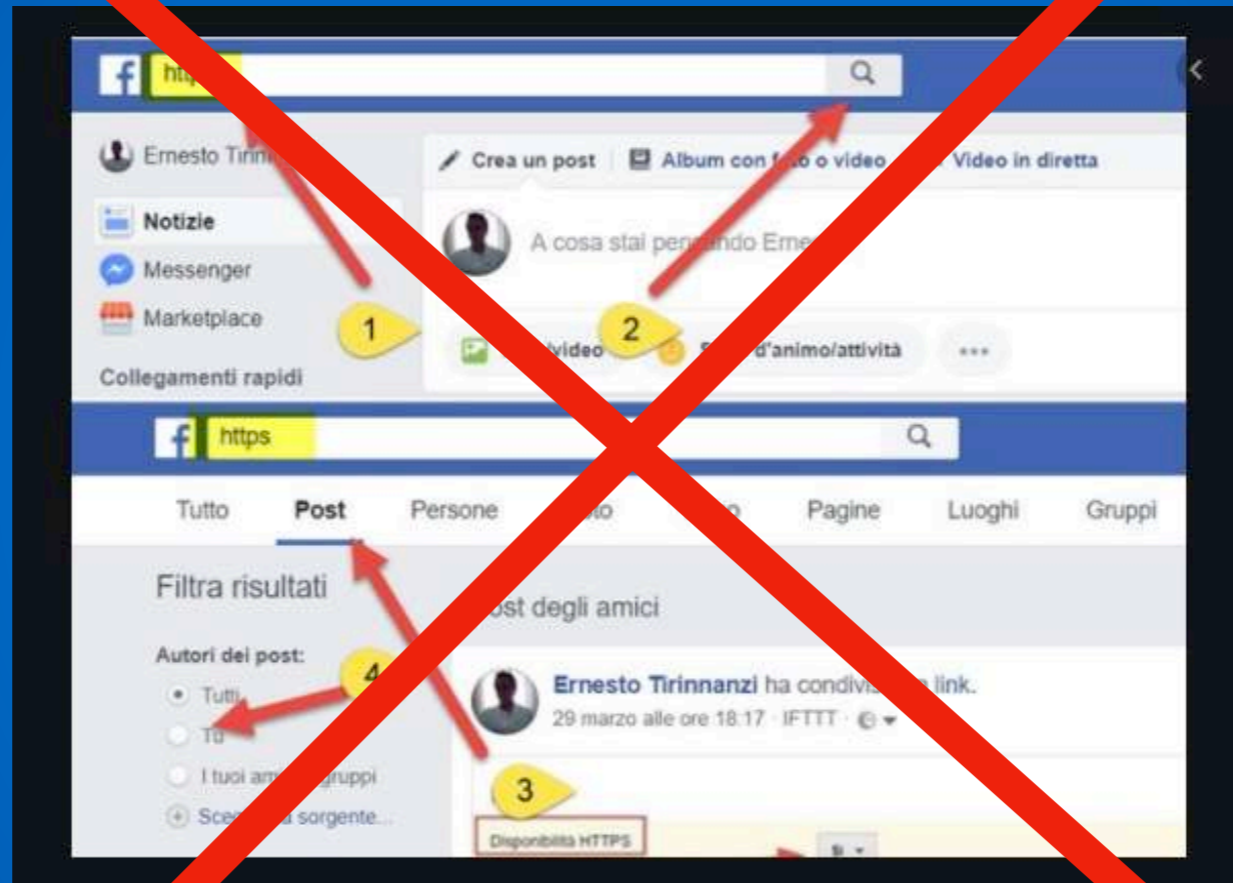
f htt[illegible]

Ernesto Tirin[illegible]

Notizie

Messenger

Marketplace

Collegamenti rapidi

Crea un post

Album con f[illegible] o video

Video in diretta

A cosa stai pen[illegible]ndo Erne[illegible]

1

2

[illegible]/video

S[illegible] d'animo/attività

...

f https

Tutto

Post

Persone

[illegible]

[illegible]

Pagine

Luoghi

Gruppi

Filtra risultati

Autori dei post:

4

Tutti

Tu

I tuoi am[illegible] gruppi

Sce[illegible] sorgente...

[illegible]ost degli amici

Ernesto Tirinnanzi ha condivis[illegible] link.

29 marzo alle ore 18:17 · IFTTT ·

3

Disponibilità HTTPS